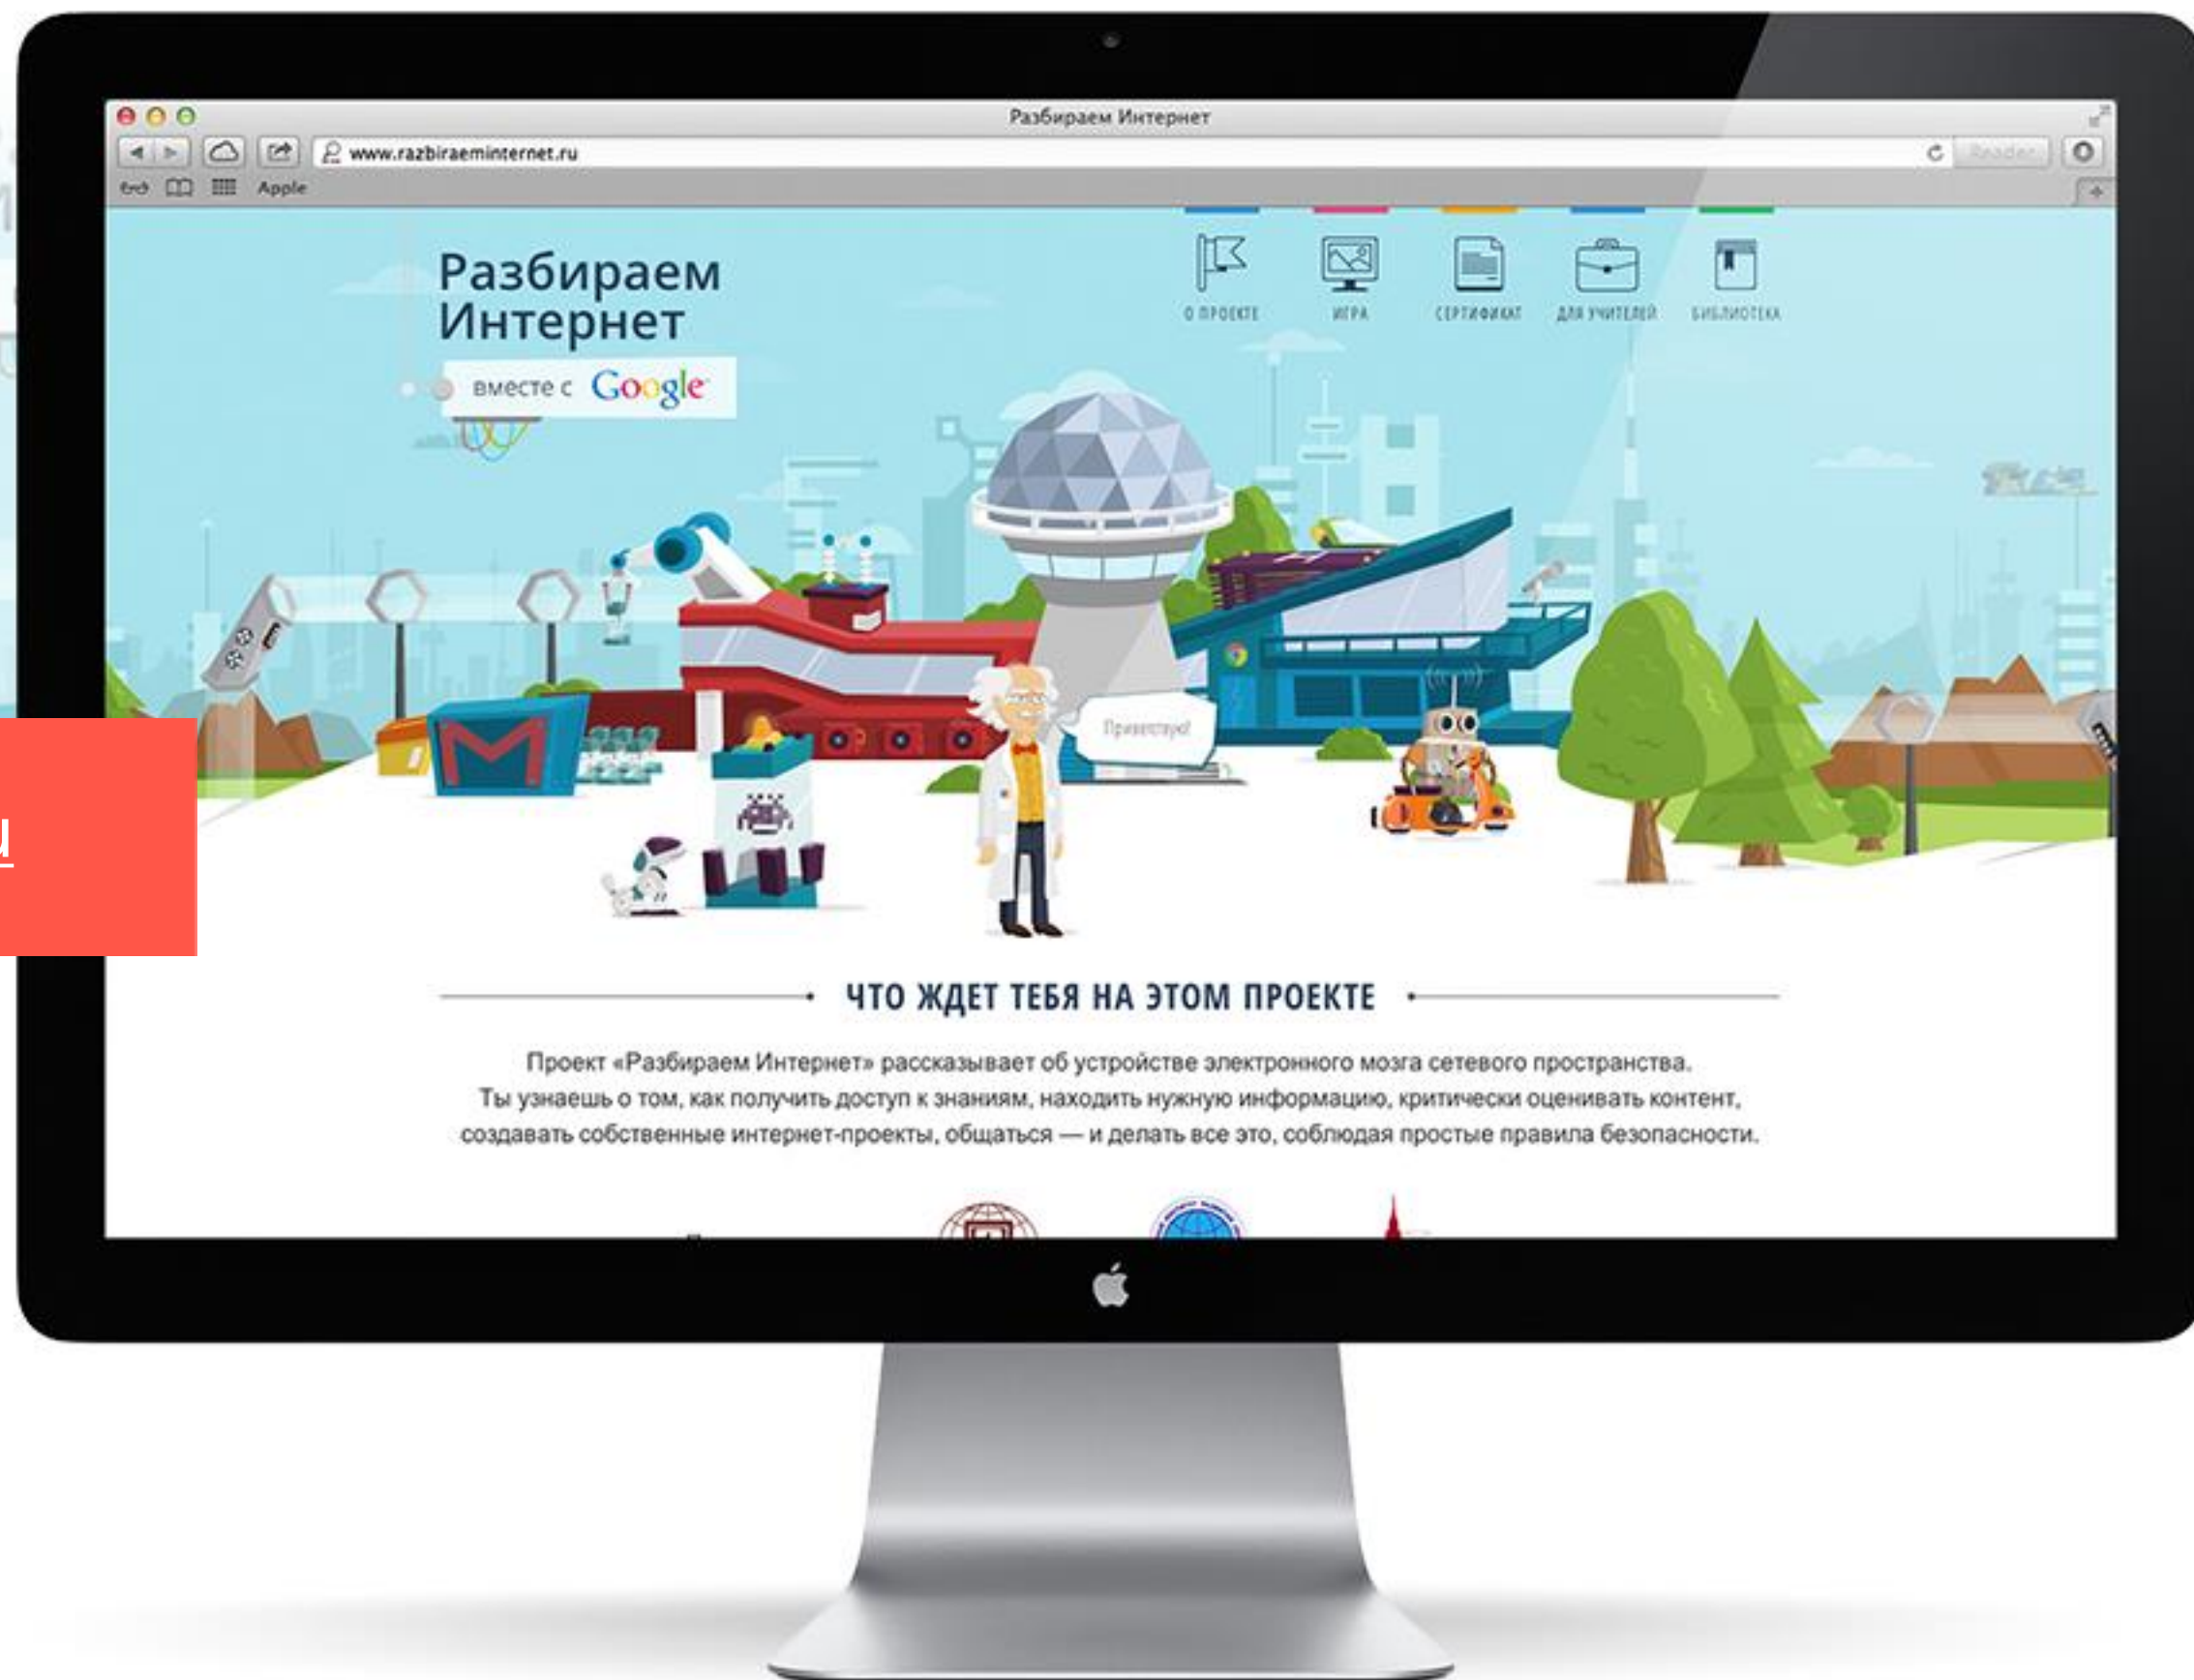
Разбираем Интернет

www.razbiraeminternet.ru

Reader

Apple

Разбираем Интернет

вместе с Google

О ПРОЕКТЕ

ИГРА

СЕРТИФИКАТ

ДЛЯ УЧИТЕЛЕЙ

БИБЛИОТЕКА

Привет!

u

ЧТО ЖДЕТ ТЕБЯ НА ЭТОМ ПРОЕКТЕ

Проект «Разбираем Интернет» рассказывает об устройстве электронного мозга сетевого пространства. Ты узнаешь о том, как получить доступ к знаниям, находить нужную информацию, критически оценивать контент, создавать собственные интернет-проекты, общаться — и делать все это, соблюдая простые правила безопасности.